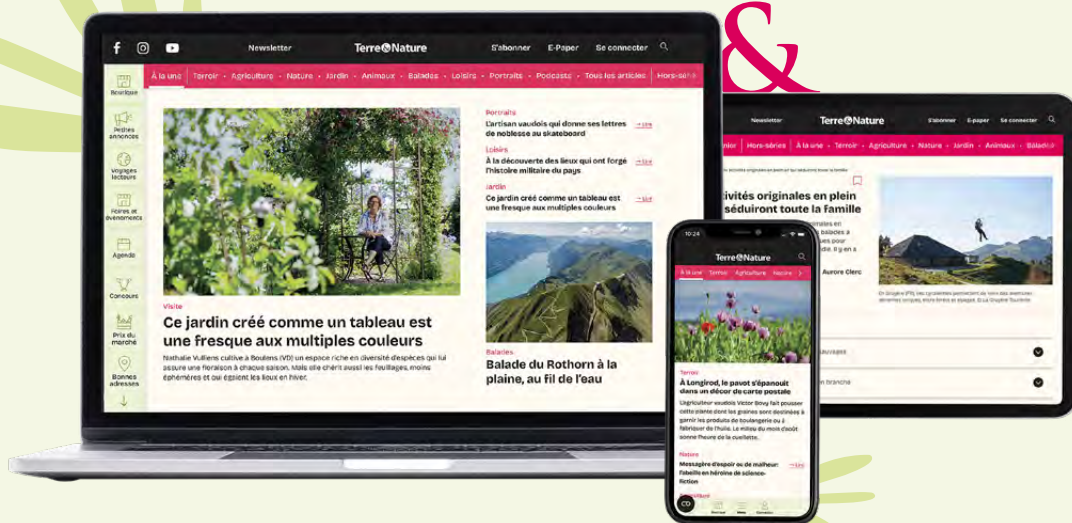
&

Newsletter
Terre&Nature
S'abonner
E-Paper
Se connecter

À la une • Terroir • Agriculture • Nature • Jardin • Animaux • Balades • Loisirs • Portraits • Podcasts • Tous les articles • Hors-séries

Boutique
Petites annonces
Voyages lecteurs
Foires et événements
Agenda
Concours
Prix du marché
Bonnes adresses

Visite
Ce jardin créé comme un tableau est une fresque aux multiples couleurs
Nathalie Vulliens cultive à Boulens (VD) un espace riche en diversité d'espèces qui lui assure une floraison à chaque saison. Mais elle chérit aussi les feuillages, moins éphémères et qui égaient les lieux en hiver.

Portraits
L'artisan vaudois qui donne ses lettres de noblesse au skateboard
Lire

Loisirs
À la découverte des lieux qui ont forgé l'histoire militaire du pays
Lire

Jardin
Ce jardin créé comme un tableau est une fresque aux multiples couleurs
Lire

Balades
Balade du Rothorn à la plaine, au fil de l'eau

Newsletter
Terre&Nature
S'abonner
E-paper
Se connecter
Hors-séries • À la une • Terroir • Agriculture • Nature • Jardin • Animaux • Balades

ctivités originales en plein séduiront toute la famille

Aurore Clerc

10:24
Terre&Nature
À la une Terroir Agriculture Nature

Terroir
À Longirod, le pavot s'épanouit dans un décor de carte postale
L'agriculteur vaudois Victor Bovy fait pousser cette plante dont les graines sont destinées à garnir les produits de boulangerie ou à fabriquer de l'huile. Le rideau du mois d'août sonne l'heure de la cueillette.

Nature
Messagère d'espoir ou de malheur: l'abeille en héroïne de science-fiction
Lire